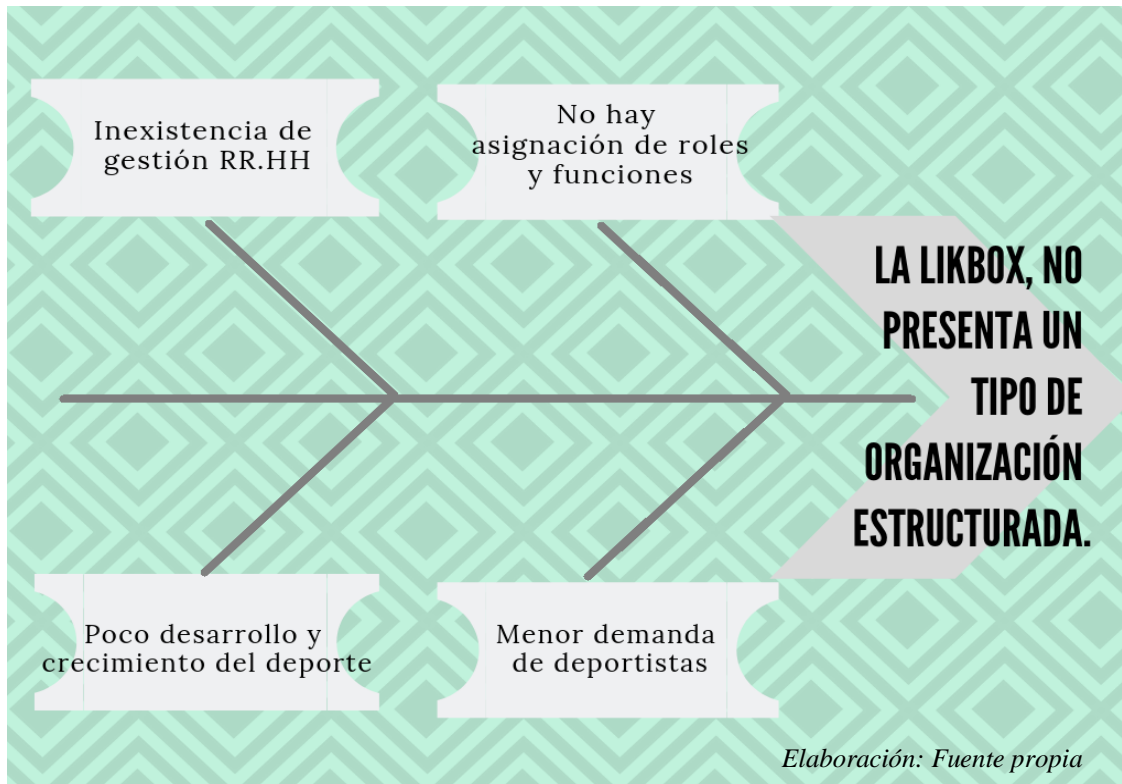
Inexistencia de gestión RR.HH

No hay asignación de roles y funciones

LA LIKBOX, NO PRESENTA UN TIPO DE ORGANIZACIÓN ESTRUCTURADA.

Poco desarrollo y crecimiento del deporte

Menor demanda de deportistas

Elaboración: Fuente propia